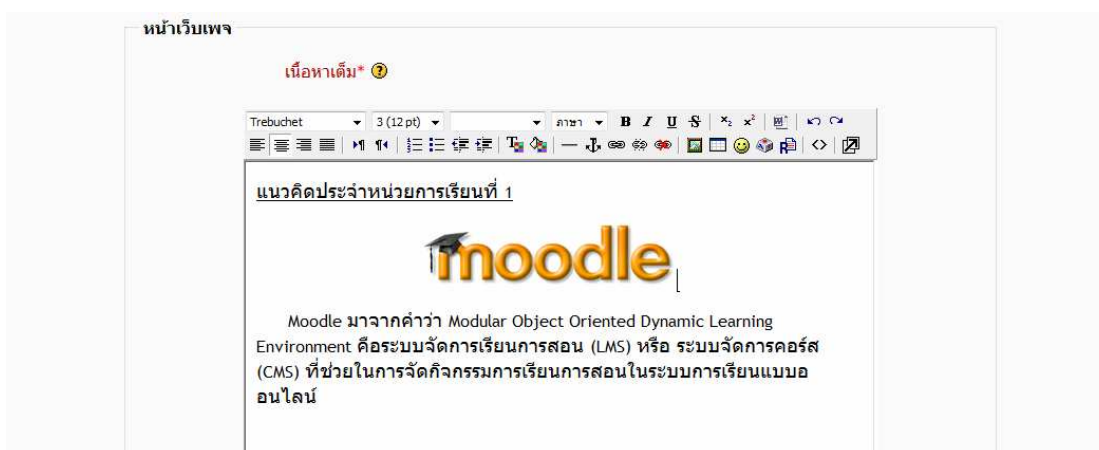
หน้าเว็บเพจ

เนื้อหาเต็ม*

Trebuchet 3 (12 pt) ภาษา B I U S

แนวคิดประจำหน่วยการเรียนที่ 1

moodle

Moodle มาจากคำว่า Modular Object Oriented Dynamic Learning Environment คือระบบจัดการเรียนการสอน (LMS) หรือ ระบบจัดการคอร์ส (CMS) ที่ช่วยในการจัดกิจกรรมการเรียนการสอนในระบบการเรียนแบบออนไลน์